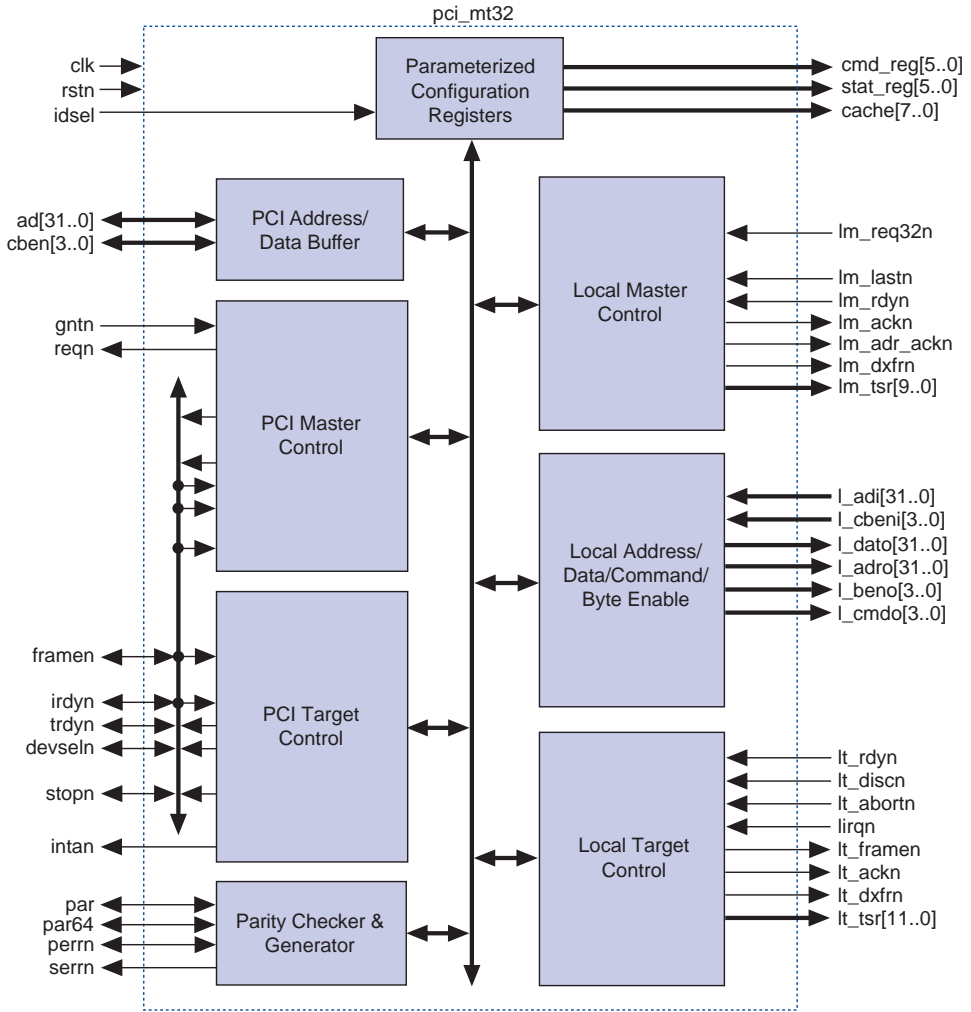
pci_mt32

clk
rstn
idsel

Parameterized Configuration Registers

cmd_reg[5..0]
stat_reg[5..0]
cache[7..0]

ad[31..0]
cben[3..0]

PCI Address/ Data Buffer

lm_req32n
lm_lastn
lm_rdyn
lm_ackn
lm_adr_ackn
lm_dxfrn
lm_tsr[9..0]

Local Master Control

gntn
reqn

PCI Master Control

Local Address/ Data/Command/ Byte Enable

l_adi[31..0]
l_cbeni[3..0]
l_dato[31..0]
l_adro[31..0]
l_beno[3..0]
l_cmdo[3..0]

framen
irdyn
trdyn
devseln
stopn
intan

PCI Target Control

lt_rdyn
lt_discn
lt_abortn
lirqn
lt_framen
lt_ackn
lt_dxfrn
lt_tsr[11..0]

Local Target Control

par
par64
perrn
serrn

Parity Checker & Generator